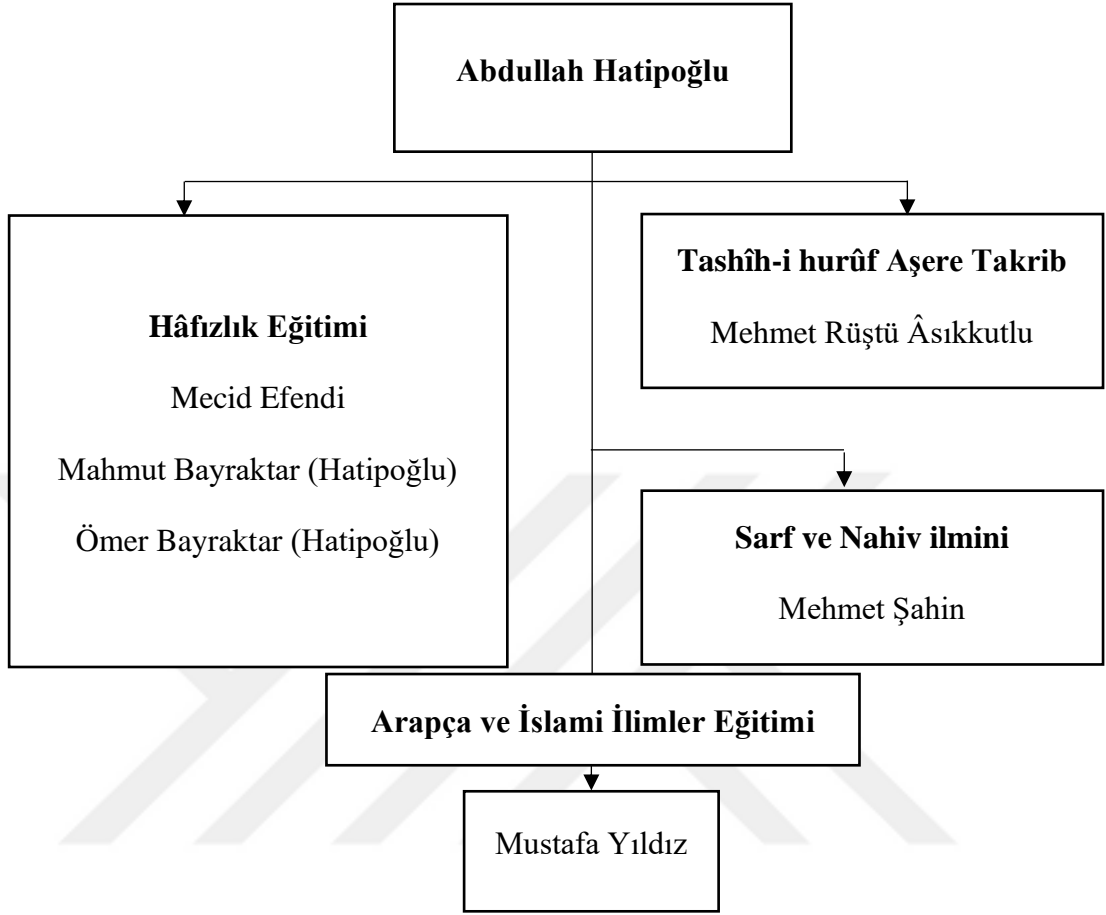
Abdullah Hatipoğlu

Hâfızlık Eğitimi

Mecid Efendi

Mahmut Bayraktar (Hatipoğlu)

Ömer Bayraktar (Hatipoğlu)

Tashîh-i hurûf Aşere Takrib

Mehmet Rüştü Âsıkkutlu

Sarf ve Nahiv ilmini

Mehmet Şahin

Arapça ve İslami İlimler Eğitimi

Mustafa Yıldız